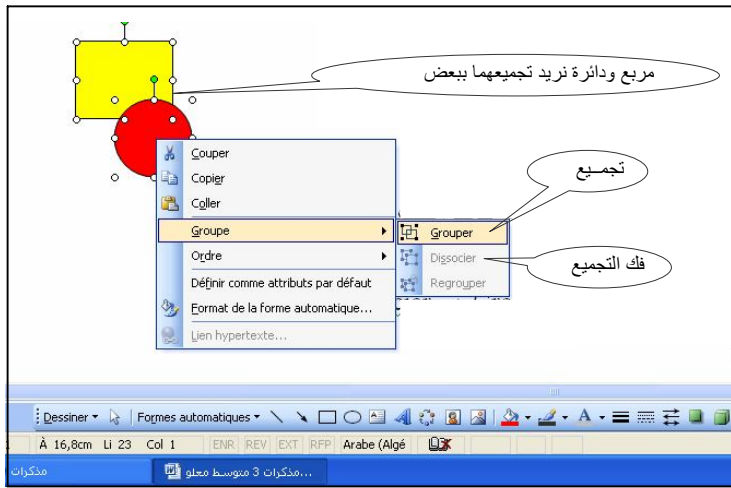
مربع ودائرة نريد تجميعهما ببعض

تجمـيع

فك التجميع

Couper
Copier
Coller
Groupe
Ordre
Définir comme attributs par défaut
Format de la forme automatique...
Lien hypertexte...

Grouper
Dissocier
Regrouper

Dessiner ▾ | Formes automatiques ▾

À 16,8cm Li 23 Col 1 ENR REV EXT RFP Arabe (Algé

مذكرات 3 متوسط معلو...

مذكرات